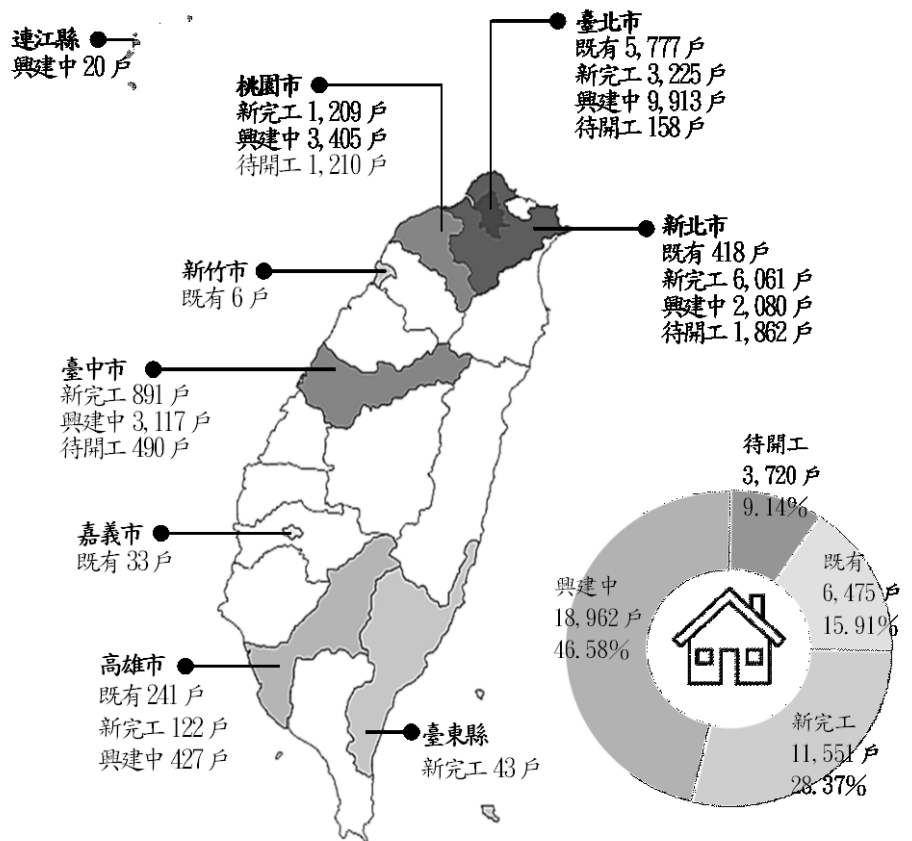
連江縣
興建中 20 戶

桃園市
新完工 1,209 戶
興建中 3,405 戶
待開工 1,210 戶

臺北市
既有 5,777 戶
新完工 3,225 戶
興建中 9,913 戶
待開工 158 戶

新北市
既有 418 戶
新完工 6,061 戶
興建中 2,080 戶
待開工 1,862 戶

新竹市
既有 6 戶

臺中市
新完工 891 戶
興建中 3,117 戶
待開工 490 戶

嘉義市
既有 33 戶

高雄市
既有 241 戶
新完工 122 戶
興建中 427 戶

臺東縣
新完工 43 戶

待開工
3,720 戶
9.14%

既有
6,475 戶
15.91%

新完工
11,551 戶
28.37%

興建中
18,962 戶
46.58%